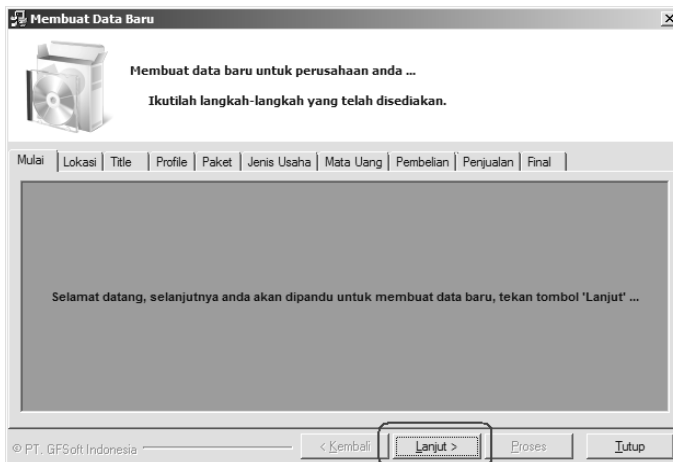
Membuat Data Baru

×

Membuat data baru untuk perusahaan anda ...

Ikutilah langkah-langkah yang telah disediakan.

Mulai | Lokasi | Title | Profile | Paket | Jenis Usaha | Mata Uang | Pembelian | Penjualan | Final

Selamat datang, selanjutnya anda akan dipandu untuk membuat data baru, tekan tombol 'Lanjut' ...

© PT. GFSoft Indonesia

< Kembali

Lanjut >

Proses

Tutup